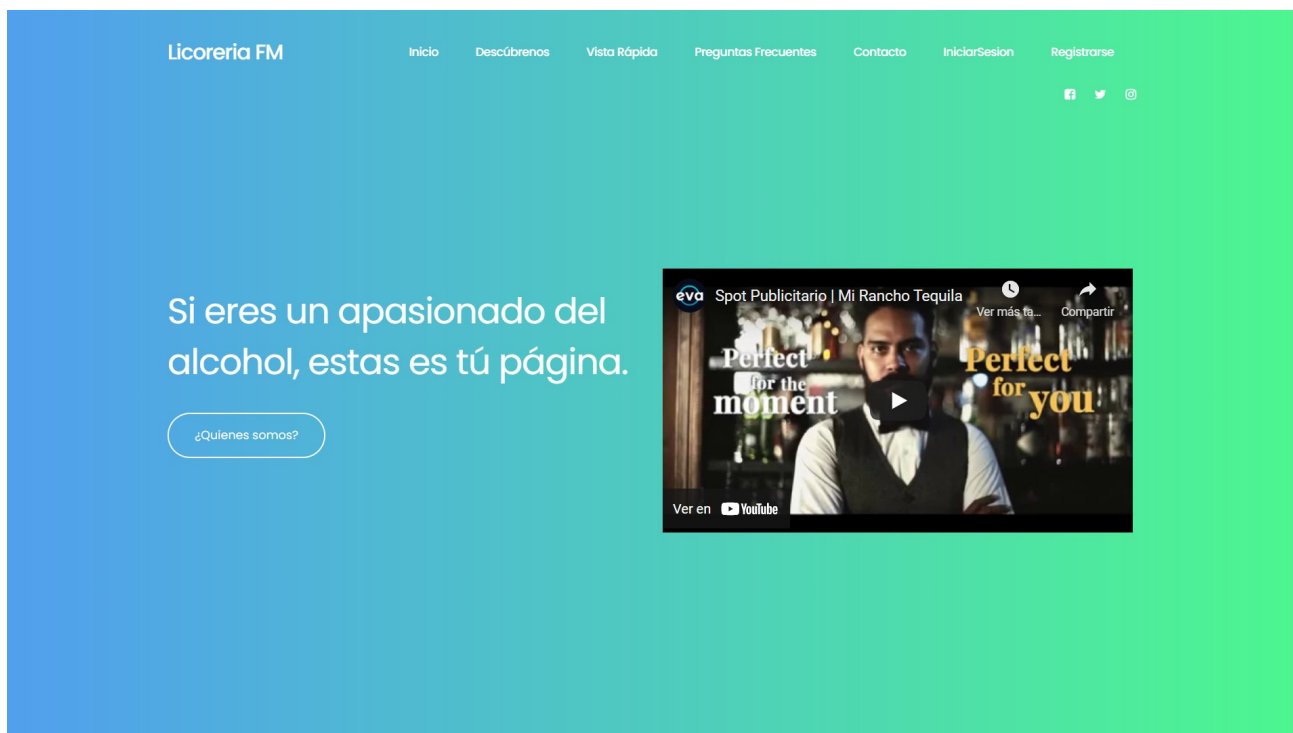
Licoreria FM

Inicio Descúbrenos Vista Rápida Preguntas Frecuentes Contacto IniciarSesion Registrarse

Si eres un apasionado del alcohol, estas es tú página.

¿Quienes somos?

eva Spot Publicitario | Mi Rancho Tequila

Ver más ta... Compartir

Perfect for the moment

Perfect for you

Ver en YouTube